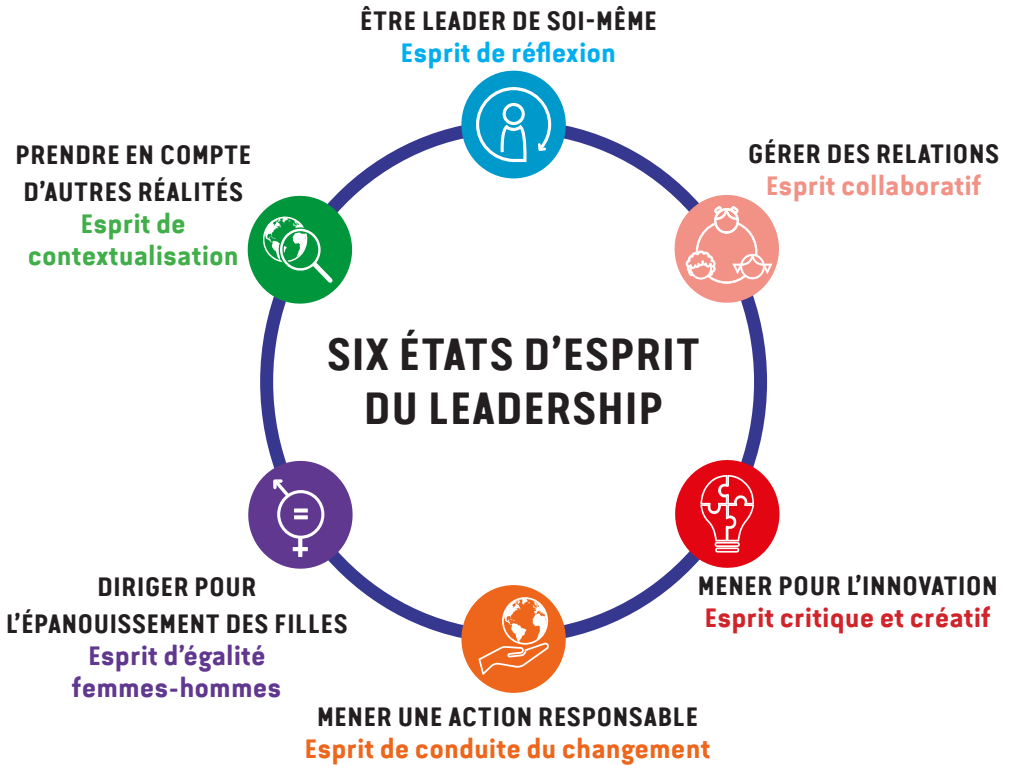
ÊTRE LEADER DE SOI-MÊME
Esprit de réflexion

GÉRER DES RELATIONS
Esprit collaboratif

MENER POUR L'INNOVATION
Esprit critique et créatif

MENER UNE ACTION RESPONSABLE
Esprit de conduite du changement

DIRIGER POUR L'ÉPANOUISSEMENT DES FILLES
Esprit d'égalité femmes-hommes

PRENDRE EN COMPTE D'AUTRES RÉALITÉS
Esprit de contextualisation

SIX ÉTATS D'ESPRIT DU LEADERSHIP